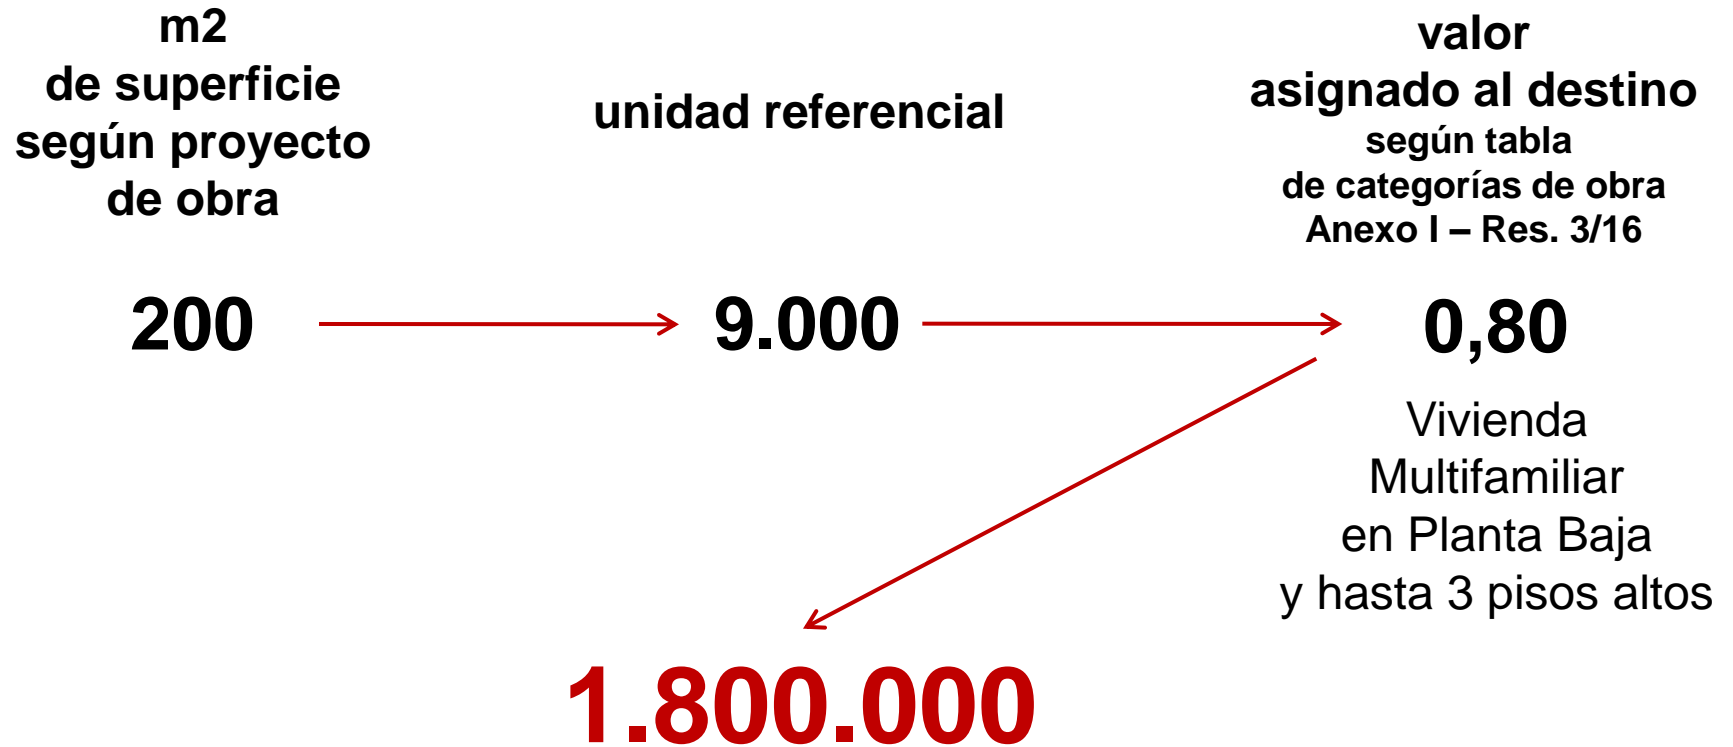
m2
de superficie
según proyecto
de obra

unidad referencial

valor
asignado al destino
según tabla
de categorías de obra
Anexo I – Res. 3/16

200

9.000

0,80

Vivienda
Multifamiliar
en Planta Baja
y hasta 3 pisos altos

1.800.000